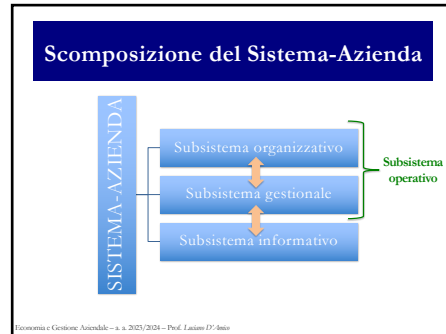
Scomposizione del Sistema-Azienda

SISTEMA-AZIENDA

Subsistema organizzativo

Subsistema gestionale

Subsistema informativo

Subsistema operativo

Economia e Gestione Aziendale – a. a. 2023/2024 – Prof. Luciano D'Amico